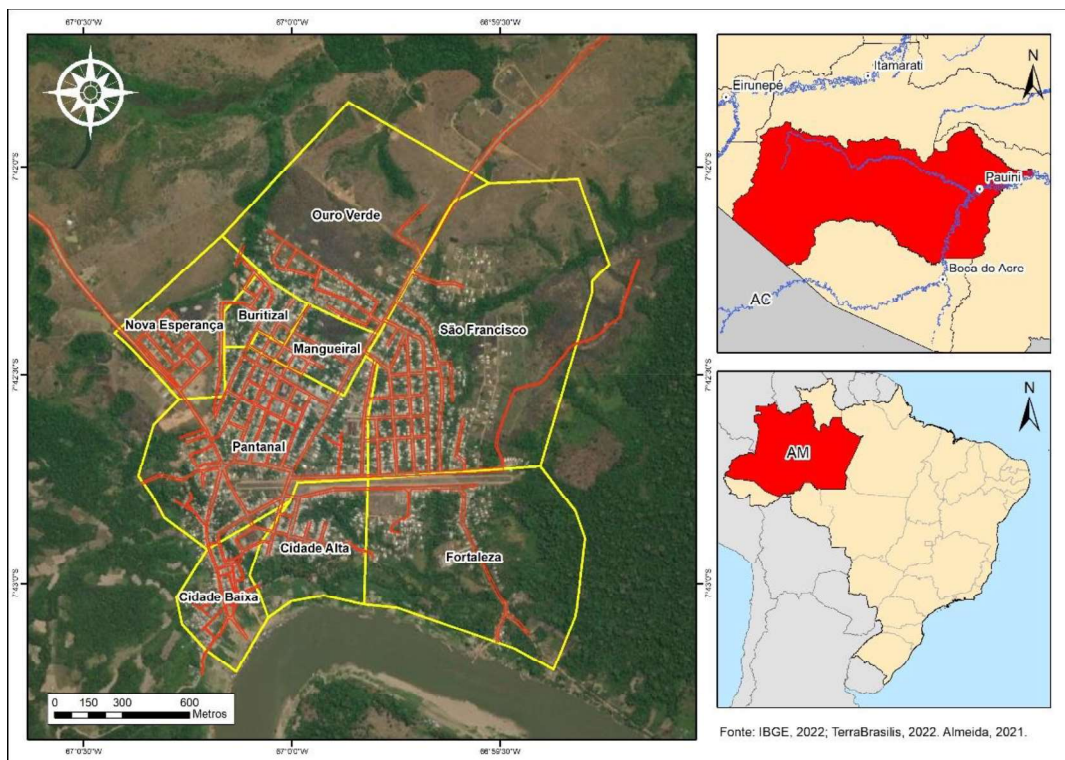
67°0'30"W
67°0'0"W
66°59'30"W

7°42'0"S
7°42'30"S
7°43'0"S

Ouro Verde
Nova Esperança
Buritizal
Mangueiral
São Francisco
Pantanal
Cidade Alta
Fortaleza
Cidade Baixa

0 150 300 600
Metros

67°0'30"W
67°0'0"W
66°59'30"W

Itamarati
Eirunepé
N
7°42'0"S
Pauini
Boca do Acre
AC

7°42'30"S
7°43'0"S

N
AM

Fonte: IBGE, 2022; TerraBrasilis, 2022. Almeida, 2021.